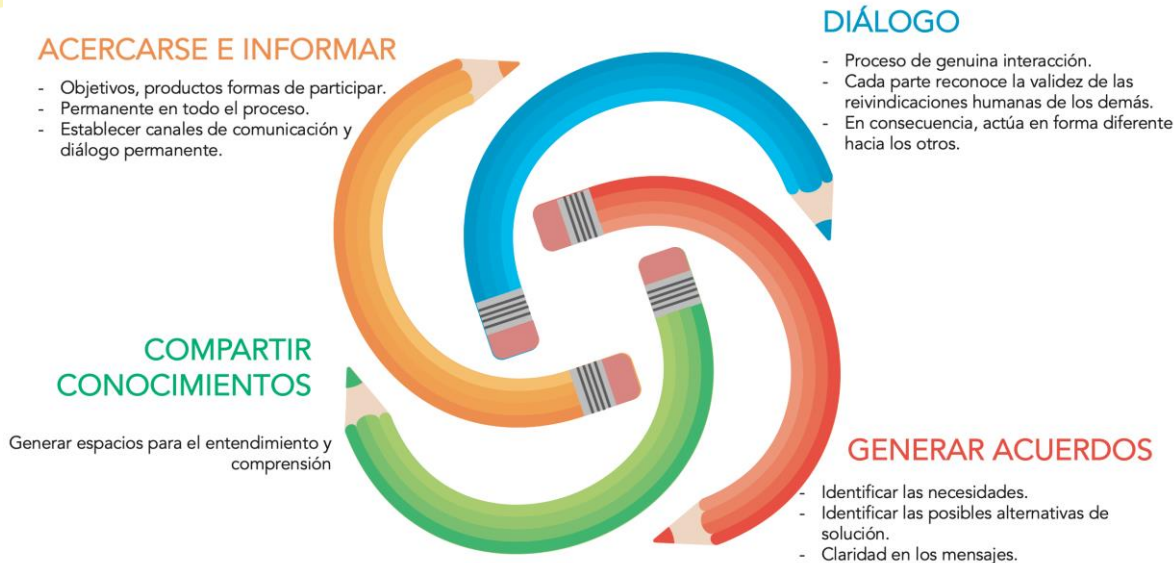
ACERCARSE E INFORMAR

- Objetivos, productos formas de participar.
- Permanente en todo el proceso.
- Establecer canales de comunicación y diálogo permanente.

DIÁLOGO

- Proceso de genuina interacción.
- Cada parte reconoce la validez de las reivindicaciones humanas de los demás.
- En consecuencia, actúa en forma diferente hacia los otros.

COMPARTIR CONOCIMIENTOS

Generar espacios para el entendimiento y comprensión

GENERAR ACUERDOS

- Identificar las necesidades.
- Identificar las posibles alternativas de solución.
- Claridad en los mensajes.